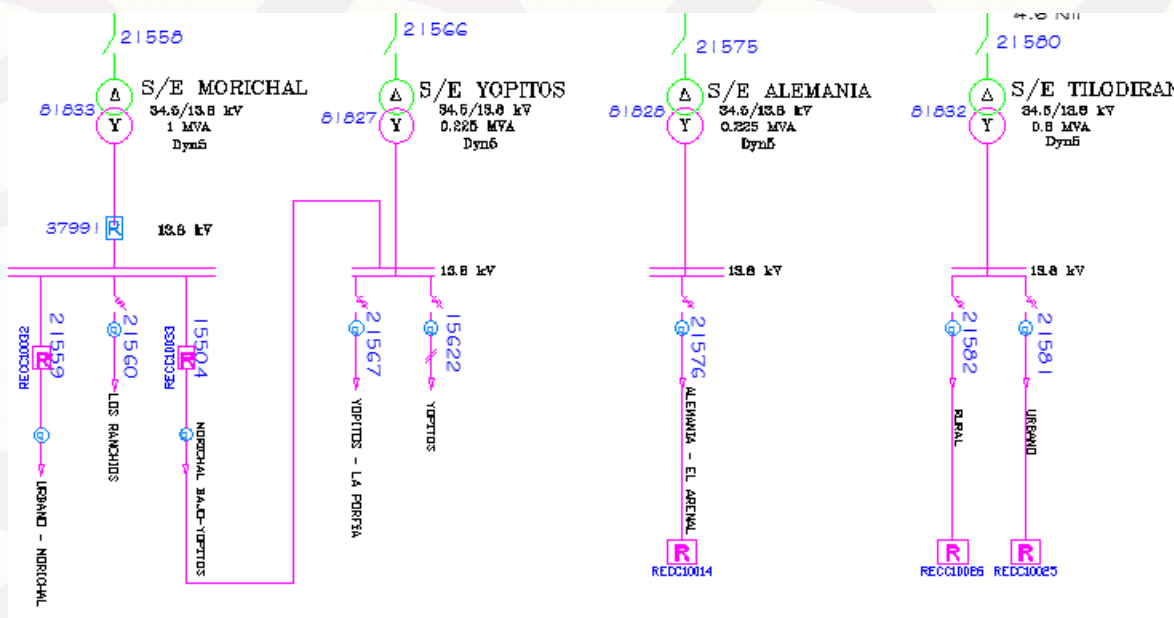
21558
S/E MORICHAL
81833
Δ
Y
34.5/13.8 kV
1 MVA
Dyn5
37991
R
13.8 kV
REC10032
21559
R
URBANO - MORICHAL
21560
LOS RANCHOS
REC10003
15504
R
MORICHAL BAJO-YOPITOS

21566
S/E YOPITOS
81827
Δ
Y
34.5/13.8 kV
0.225 MVA
Dyn5
13.8 kV
21567
YOPITOS - LA PORFIA
15622
YOPITOS

21575
S/E ALEMANIA
81828
Δ
Y
34.5/13.8 kV
0.225 MVA
Dyn5
13.8 kV
21576
ALEMANIA - EL ARENAL
R
REC10014

4.6 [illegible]
21580
S/E TILODIRAN
81832
Δ
Y
34.5/13.8 kV
0.5 MVA
Dyn5
13.8 kV
21582
RURAL
21581
URBANO
R
REC10086
R
REC10025